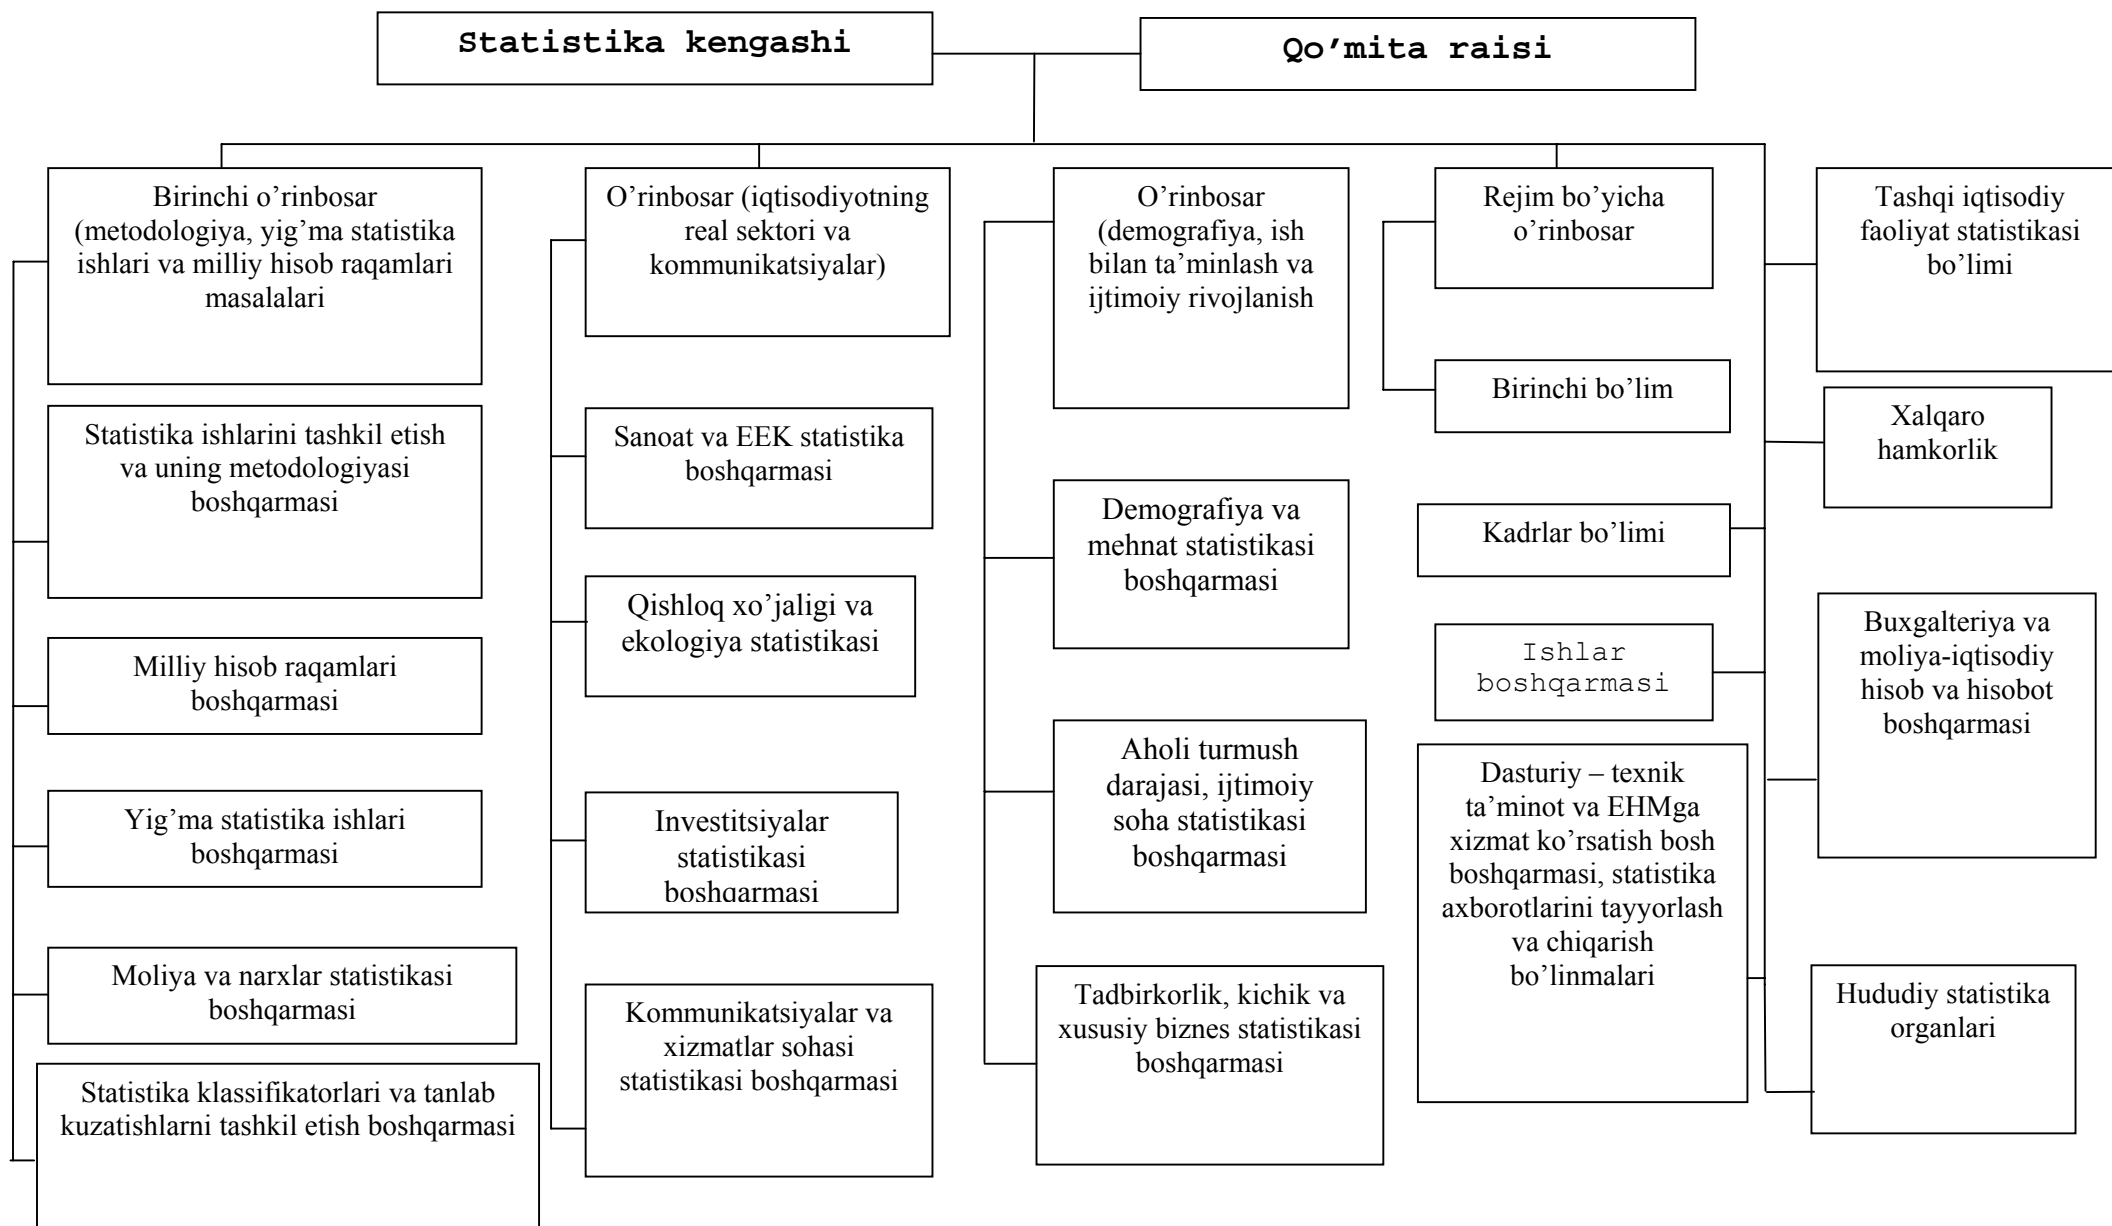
Statistika kengashi

Qo’mita raisi

Birinchi o’rinbosar (metodologiya, yig’ma statistika ishlari va milliy hisob raqamlari masalalari

Statistika ishlarini tashkil etish va uning metodologiyasi boshqarmasi

Milliy hisob raqamlari boshqarmasi

Yig’ma statistika ishlari boshqarmasi

Moliya va narxlar statistikasi boshqarmasi

Statistika klassifikatorlari va tanlab kuzatishlarni tashkil etish boshqarmasi

O’rinbosar (iqtisodiyotning real sektori va kommunikatsiyalar)

Sanoat va EEK statistika boshqarmasi

Qishloq xo’jaligi va ekologiya statistikasi

Investitsiyalar statistikasi boshqarmasi

Kommunikatsiyalar va xizmatlar sohasi statistikasi boshqarmasi

O’rinbosar (demografiya, ish bilan ta’minlash va ijtimoiy rivojlanish

Demografiya va mehnat statistikasi boshqarmasi

Aholi turmush darajasi, ijtimoiy soha statistikasi boshqarmasi

Tadbirkorlik, kichik va xususiy biznes statistikasi boshqarmasi

Rejim bo’yicha o’rinbosar

Birinchi bo’lim

Kadrlar bo’limi

Ishlar boshqarmasi

Dasturiy – texnik ta’minot va EHMga xizmat ko’rsatish bosh boshqarmasi, statistika axborotlarini tayyorlash va chiqarish bo’linmalari

Tashqi iqtisodiy faoliyat statistikasi bo’limi

Xalqaro hamkorlik

Buxgalteriya va moliya-iqtisodiy hisob va hisobot boshqarmasi

Hududiy statistika organlari